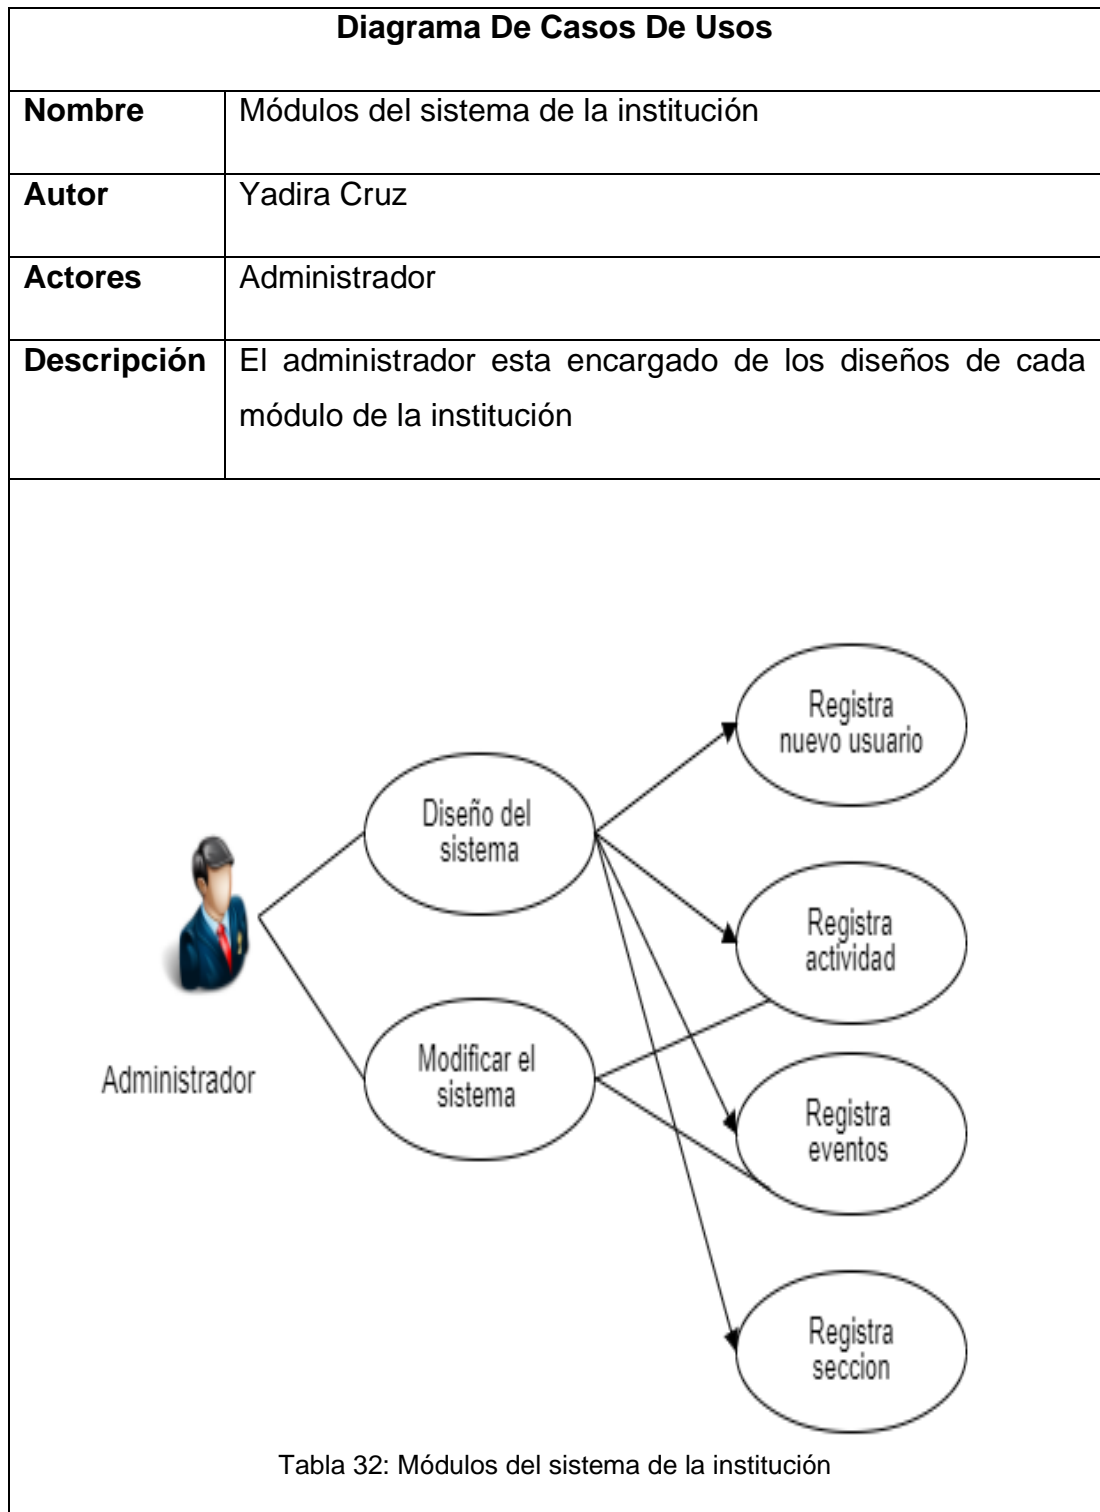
| Diagrama De Casos De Usos | |
|---|---|
| **Nombre** | Módulos del sistema de la institución |
| **Autor** | Yadira Cruz |
| **Actores** | Administrador |
| **Descripción** | El administrador esta encargado de los diseños de cada módulo de la institución |

Registra nuevo usuario

Diseño del sistema

Registra actividad

Administrador

Modificar el sistema

Registra eventos

Registra seccion

Tabla 32: Módulos del sistema de la institución